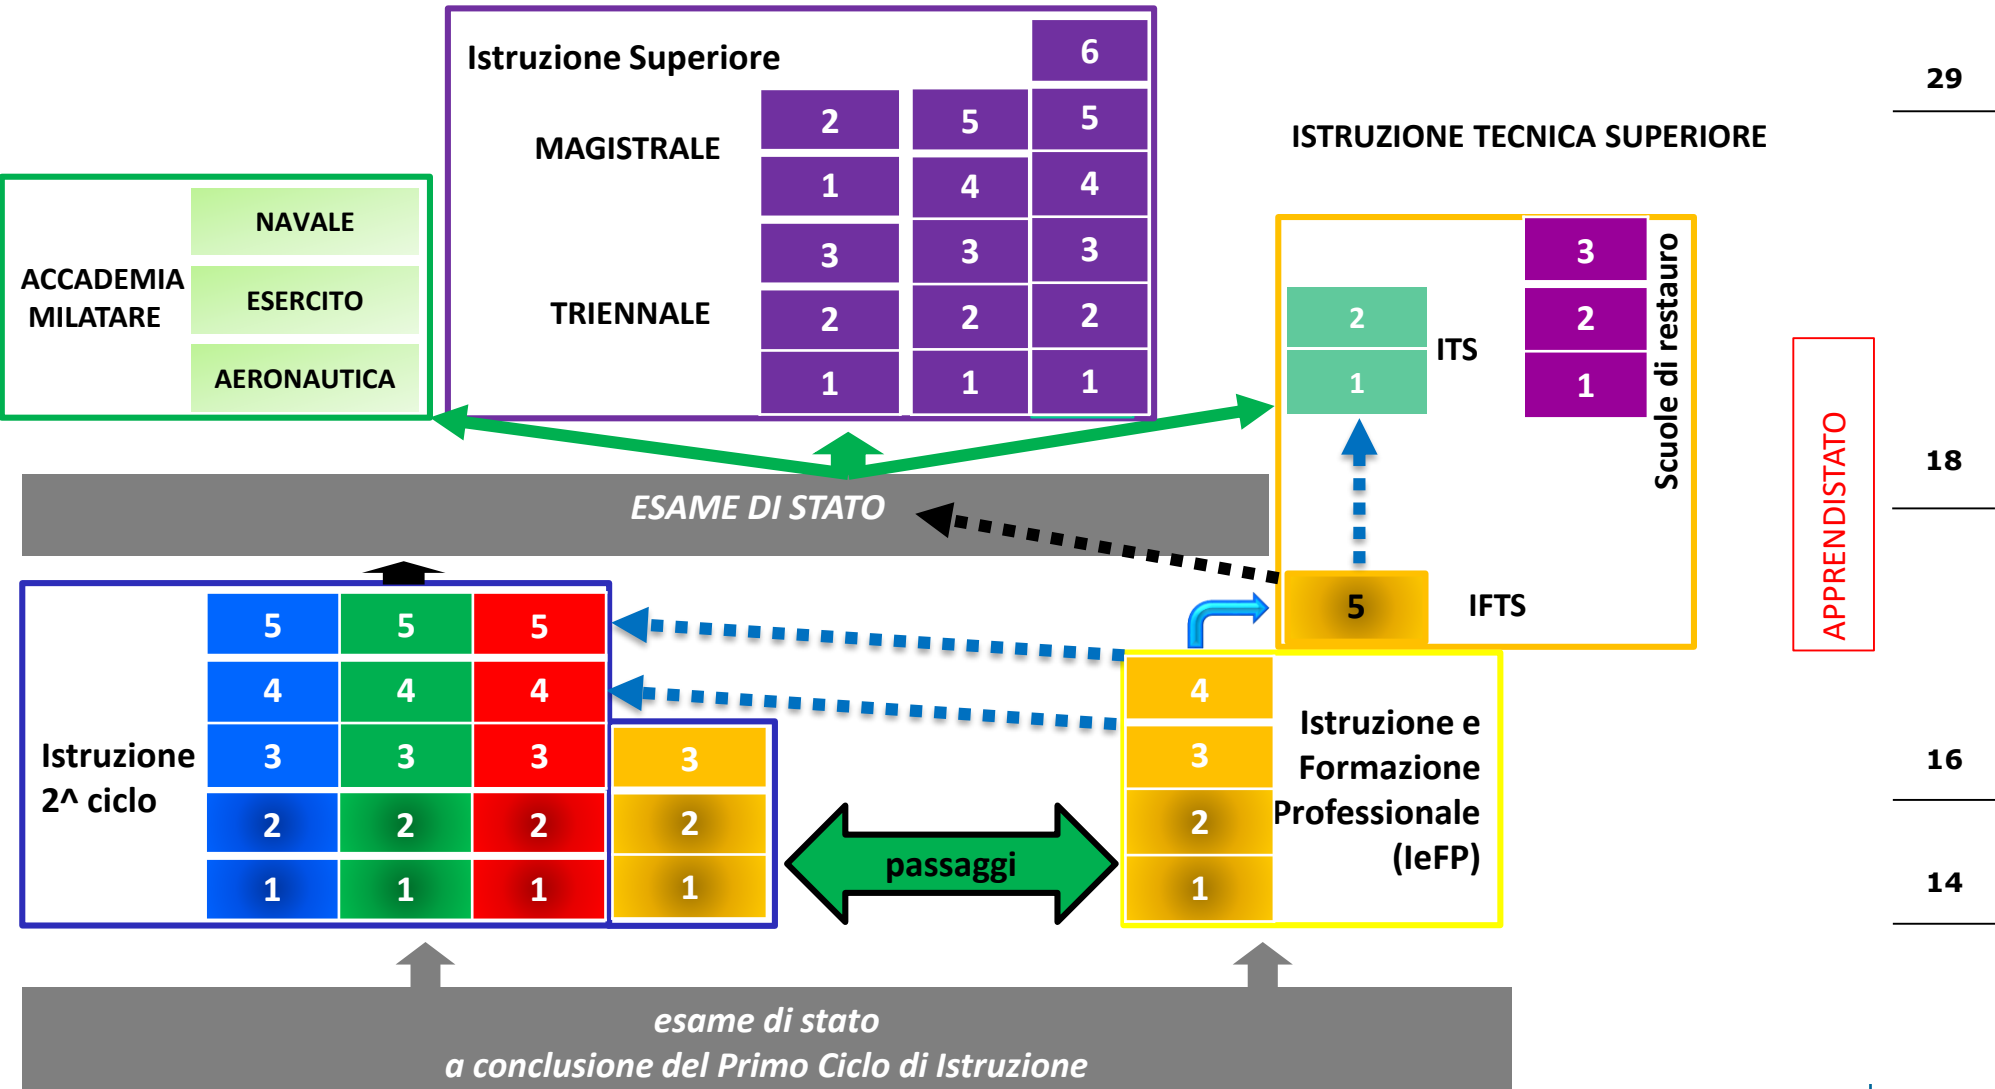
Istruzione Superiore

6

MAGISTRALE

2 5 5
1 4 4

TRIENNALE

3 3 3
2 2 2
1 1 1

29

ISTRUZIONE TECNICA SUPERIORE

ACCADEMIA MILATARE

NAVALE
ESERCITO
AERONAUTICA

ITS
2
1

Scuole di restauro
3
2
1

18

APPRENDISTATO

ESAME DI STATO

5 IFTS

Istruzione 2^ ciclo

5 5 5
4 4 4
3 3 3
2 2 2
1 1 1

3
2
1

passaggi

4
3
2
1

Istruzione e Formazione Professionale (IeFP)

16

14

esame di stato
a conclusione del Primo Ciclo di Istruzione